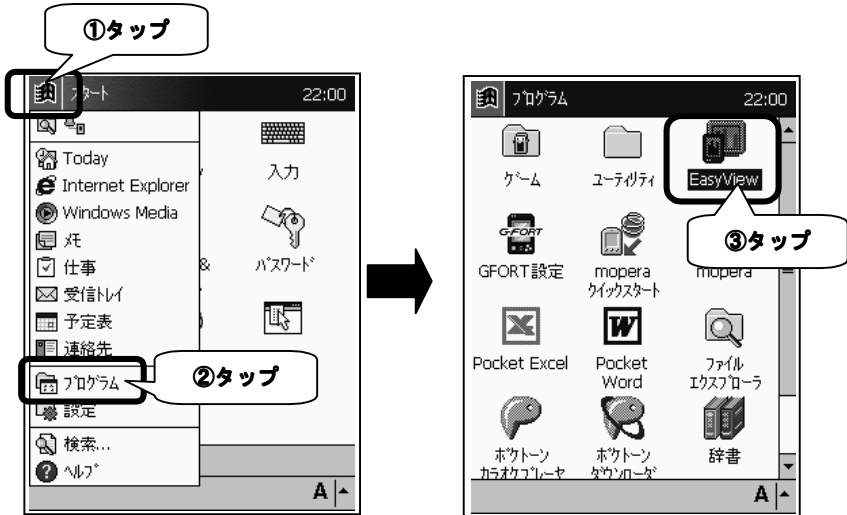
①タップ

スタート 22:00

Today
Internet Explorer
Windows Media
メモ
仕事
受信トレイ
予定表
連絡先
プログラム
設定
検索...
ヘルプ

入力
パスワード

②タップ

A

プログラム 22:00

ゲーム
ユーティリティ
EasyView

③タップ

GFORT設定
mopera クイックスタート
mopera

Pocket Excel
Pocket Word
ファイル エクスプローラ

ポケトーン カラオケプレーヤ
ポケトーン ダウンローダ
辞書

A